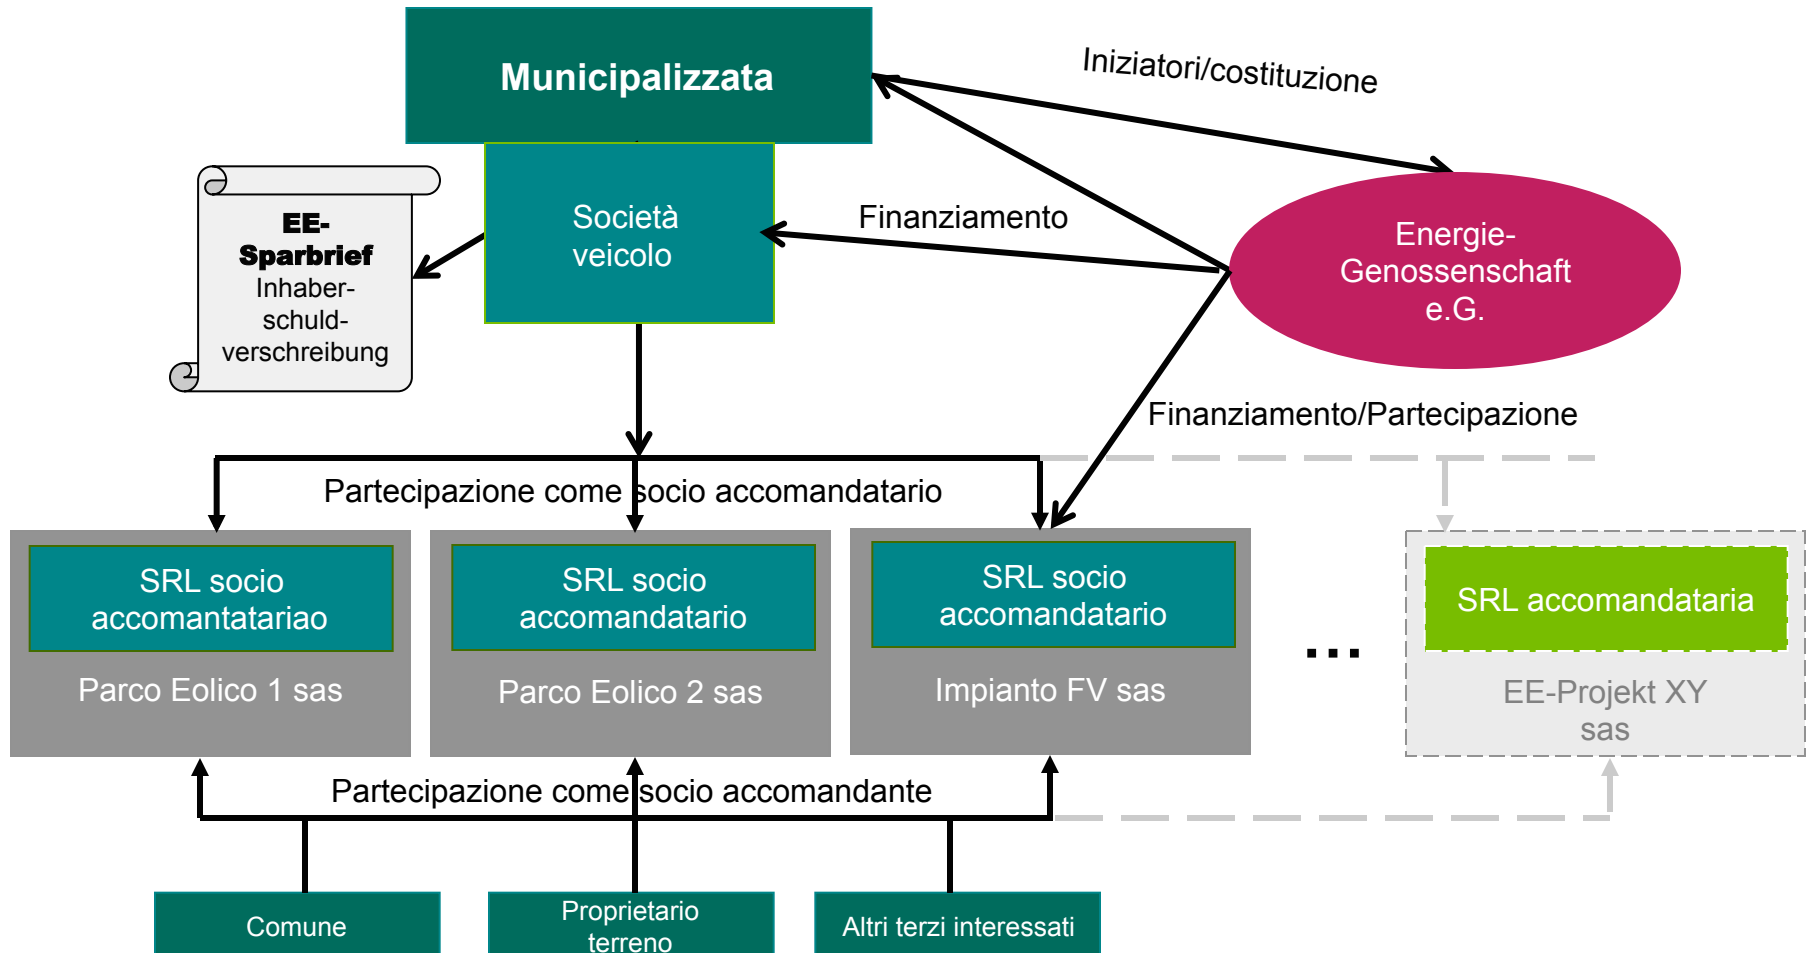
Municipalizzata

Iniziatori/costituzione

Società veicolo

Finanziamento

EE-Sparbrief
Inhaber-schuld-verschreibung

Energie-Genossenschaft e.G.

Finanziamento/Partecipazione

Partecipazione come socio accomandatario

SRL socio accomantatariao
Parco Eolico 1 sas

SRL socio accomandatario
Parco Eolico 2 sas

SRL socio accomandatario
Impianto FV sas

...

SRL accomandataria
EE-Projekt XY sas

Partecipazione come socio accomandante

Comune

Proprietario terreno

Altri terzi interessati